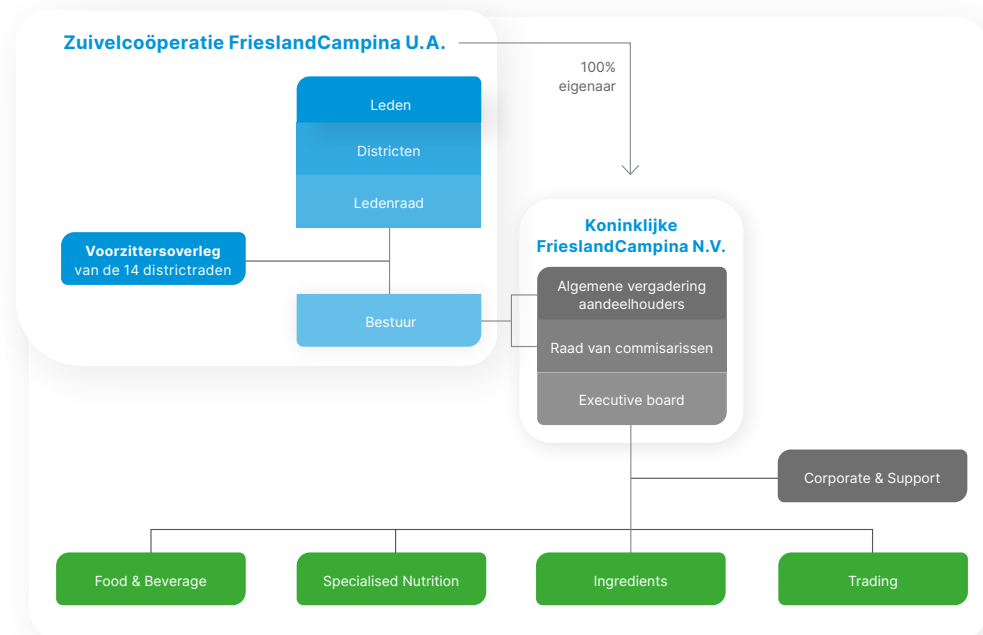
Zuivelcoöperatie FrieslandCampina U.A.

100% eigenaar

Leden

Districten

Ledenraad

Voorzittersoverleg van de 14 districtraden

Bestuur

Koninklijke FrieslandCampina N.V.

Algemene vergadering aandeelhouders

Raad van commisarissen

Executive board

Corporate & Support

Food & Beverage

Specialised Nutrition

Ingredients

Trading